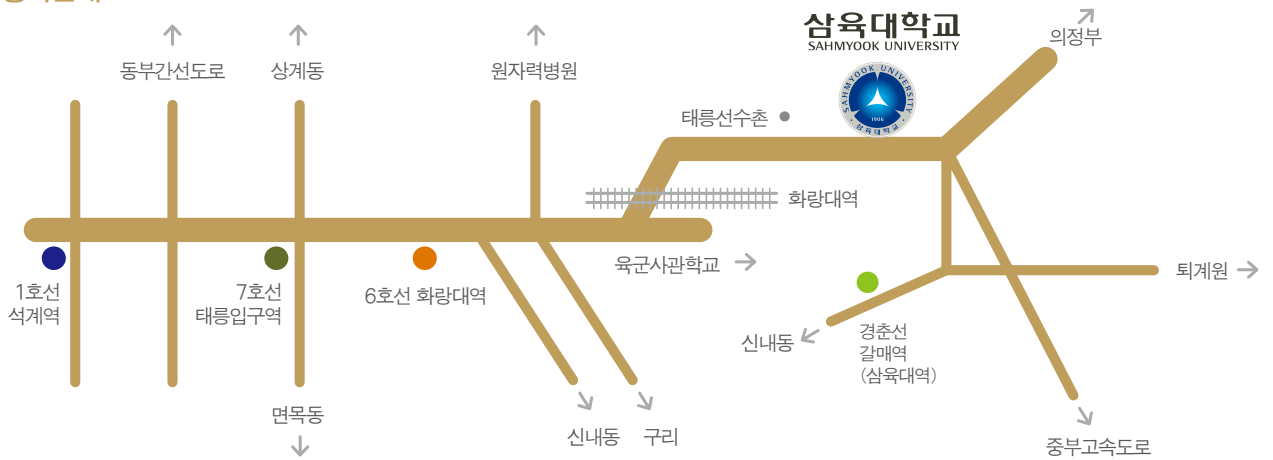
삼육대학교
SAHMYOOK UNIVERSITY

동부간선도로
상계동
원자력병원
의정부
태릉선수촌
화랑대역
육군사관학교
퇴계원
1호선 석계역
7호선 태릉입구역
6호선 화랑대역
신내동
경춘선 갈매역 (삼육대역)
면목동
신내동
구리
중부고속도로